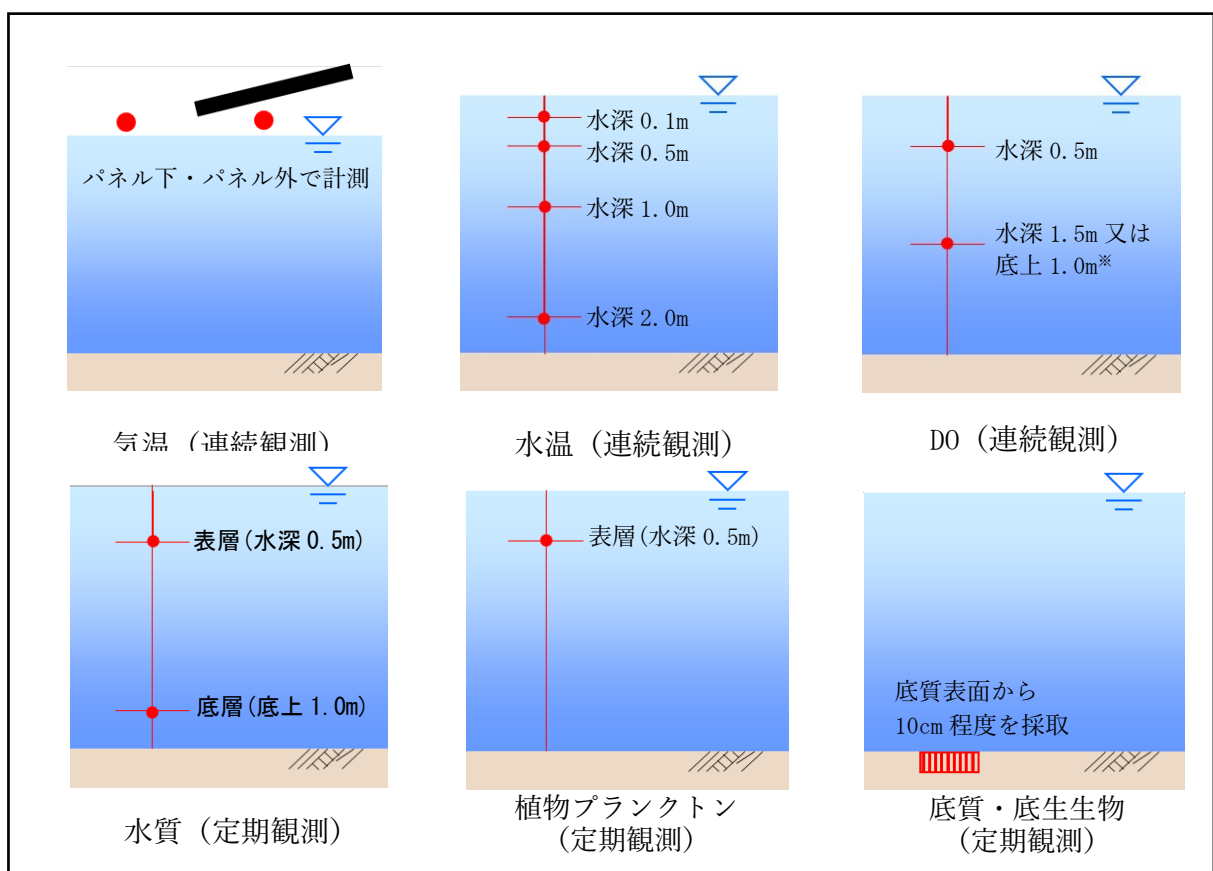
パネル下・パネル外で計測

気温（連続観測）

水深 0.1m
水深 0.5m
水深 1.0m
水深 2.0m

水温（連続観測）

水深 0.5m
水深 1.5m 又は底上 1.0m※

DO（連続観測）

表層(水深 0.5m)
底層(底上 1.0m)

水質（定期観測）

表層(水深 0.5m)

植物プランクトン（定期観測）

底質表面から10cm 程度を採取

底質・底生生物（定期観測）